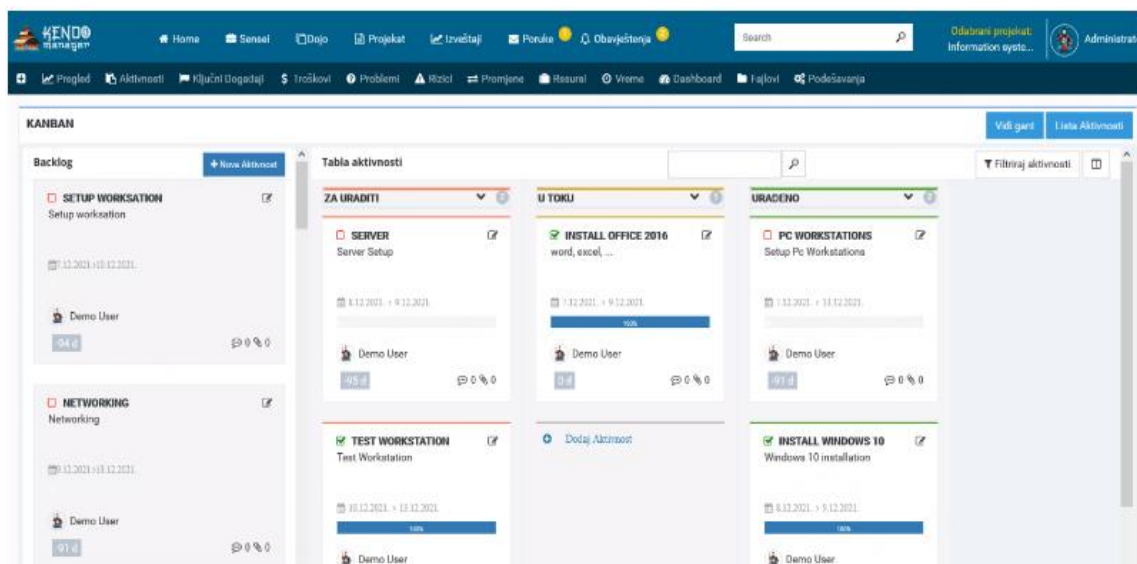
KENDO manager

Home Sensei Dojo Projekat Izveštaji Poruke Obavještenja Search Odabrani projekat: Information syste... Administrat

Pregled Aktivnosti Ključni Događaji Troškovi Problemi Rizici Promjene Resursi Vreme Dashboard Fajlovi Podešavanja

KANBAN

Vidi gant Lista Aktivnosti

Backlog
+ Nova Aktivnost

SETUP WORKSATION
Setup worksation
7.12.2021 - 10.12.2021.
Demo User
-94 d
0 0

NETWORKING
Networking
9.12.2021 - 13.12.2021.
Demo User
-91 d
0 0

Tabla aktivnosti

Filtriraj aktivnosti

ZA URADITI

SERVER
Server Setup
8.12.2021. - 9.12.2021.
Demo User
-95 d
0 0

TEST WORKSTATION
Test Workstation
10.12.2021. - 13.12.2021.
100%
Demo User

U TOKU

INSTALL OFFICE 2016
word, excel, ...
7.12.2021. - 9.12.2021.
100%
Demo User
0 d
0 0

Dodaj Aktivnost

URAĐENO

PC WORKSTATIONS
Setup Pc Workstations
7.12.2021. - 13.12.2021.
Demo User
-91 d
0 0

INSTALL WINDOWS 10
Windows 10 installation
8.12.2021. - 9.12.2021.
100%
Demo User